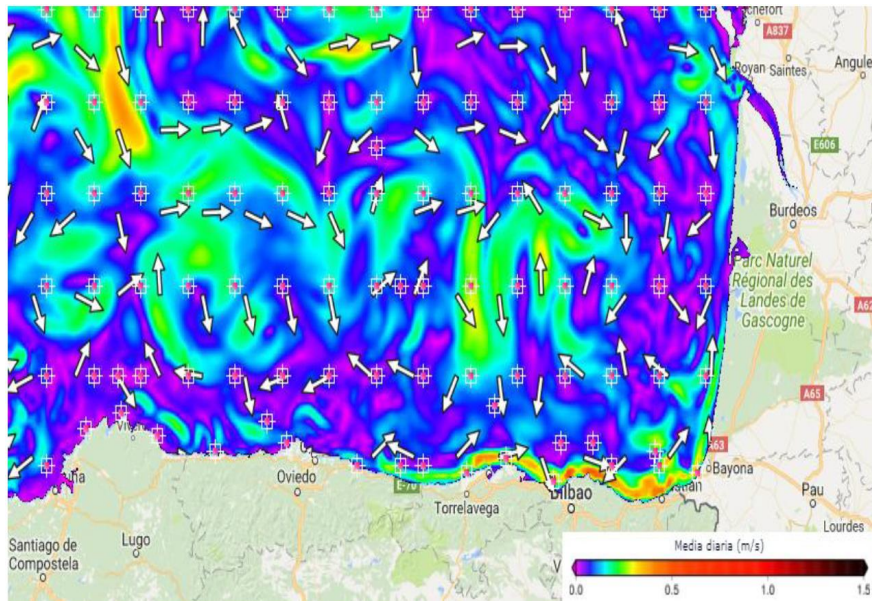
chefort
A837
Royan Saintes
Angule
E606
Burdeos
Parc Naturel Régional des Landes de Gascogne
A62
A65
A63
Bayona
Pau
Lourdes
Viv
ña
Oviedo
E-70
Torrelavega
Bilbao
ián
Santiago de Compostela
Lugo
Media diaria (m/s)
0.0
0.5
1.0
1.5